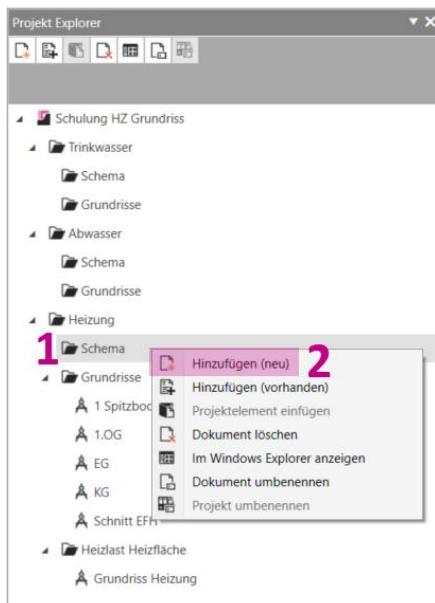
Projekt Explorer

Schulung HZ Grundriss
Trinkwasser
Schema
Grundrisse
Abwasser
Schema
Grundrisse
Heizung
1
Schema
Grundrisse
1 Spitzboc
1.OG
EG
KG
Schnitt EFH
Heizlast Heizfläche
Grundriss Heizung

Hinzufügen (neu)
2
Hinzufügen (vorhanden)
Projektelement einfügen
Dokument löschen
Im Windows Explorer anzeigen
Dokument umbenennen
Projekt umbenennen